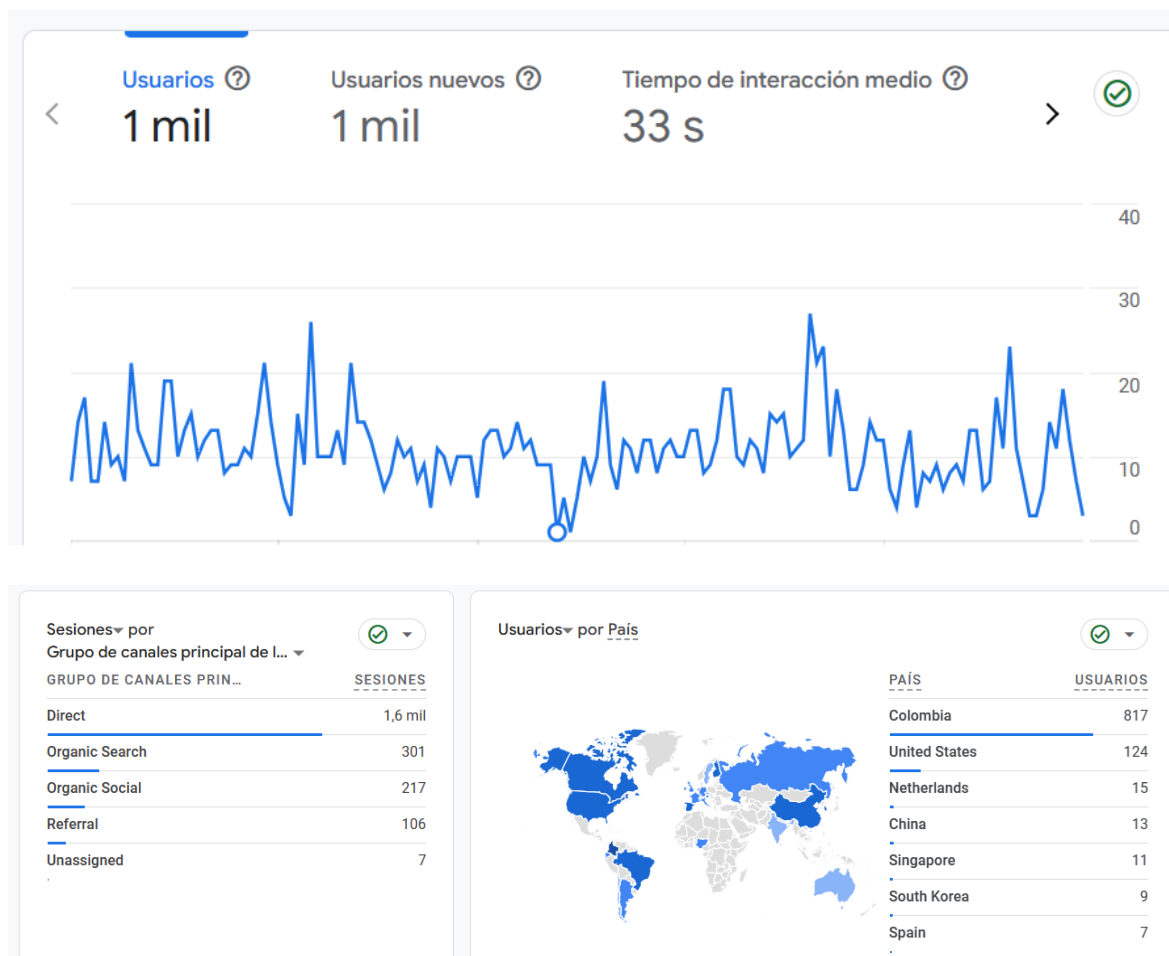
Usuarios ⓘ
1 mil

Usuarios nuevos ⓘ
1 mil

Tiempo de interacción medio ⓘ
33 s

40
30
20
10
0

Sesiones por
Grupo de canales principal de l...

| GRUPO DE CANALES PRIN... | SESIONES |
|---|---|
| Direct | 1,6 mil |
| Organic Search | 301 |
| Organic Social | 217 |
| Referral | 106 |
| Unassigned | 7 |

Usuarios por País

| PAÍS | USUARIOS |
|---|---|
| Colombia | 817 |
| United States | 124 |
| Netherlands | 15 |
| China | 13 |
| Singapore | 11 |
| South Korea | 9 |
| Spain | 7 |